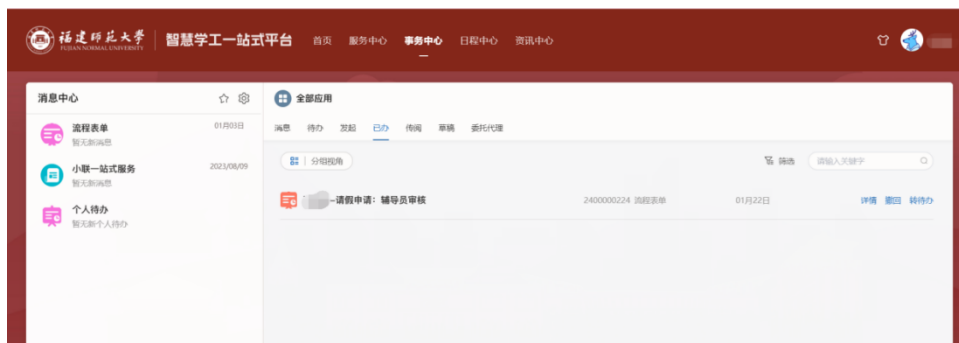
福建师范大学
FUJIAN NORMAL UNIVERSITY
智慧学工一站式平台
首页 服务中心 事务中心 日程中心 资讯中心

消息中心

流程表单 01月03日
暂无新消息

小联一站式服务 2023/08/09
暂无新消息

个人待办
暂无新个人待办

全部应用

消息 待办 发起 已办 传阅 草稿 委托代理

分组视角

筛选 请输入关键字

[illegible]-请假申请：辅导员审核 2400000224 流程表单 01月22日 详情 撤回 转待办